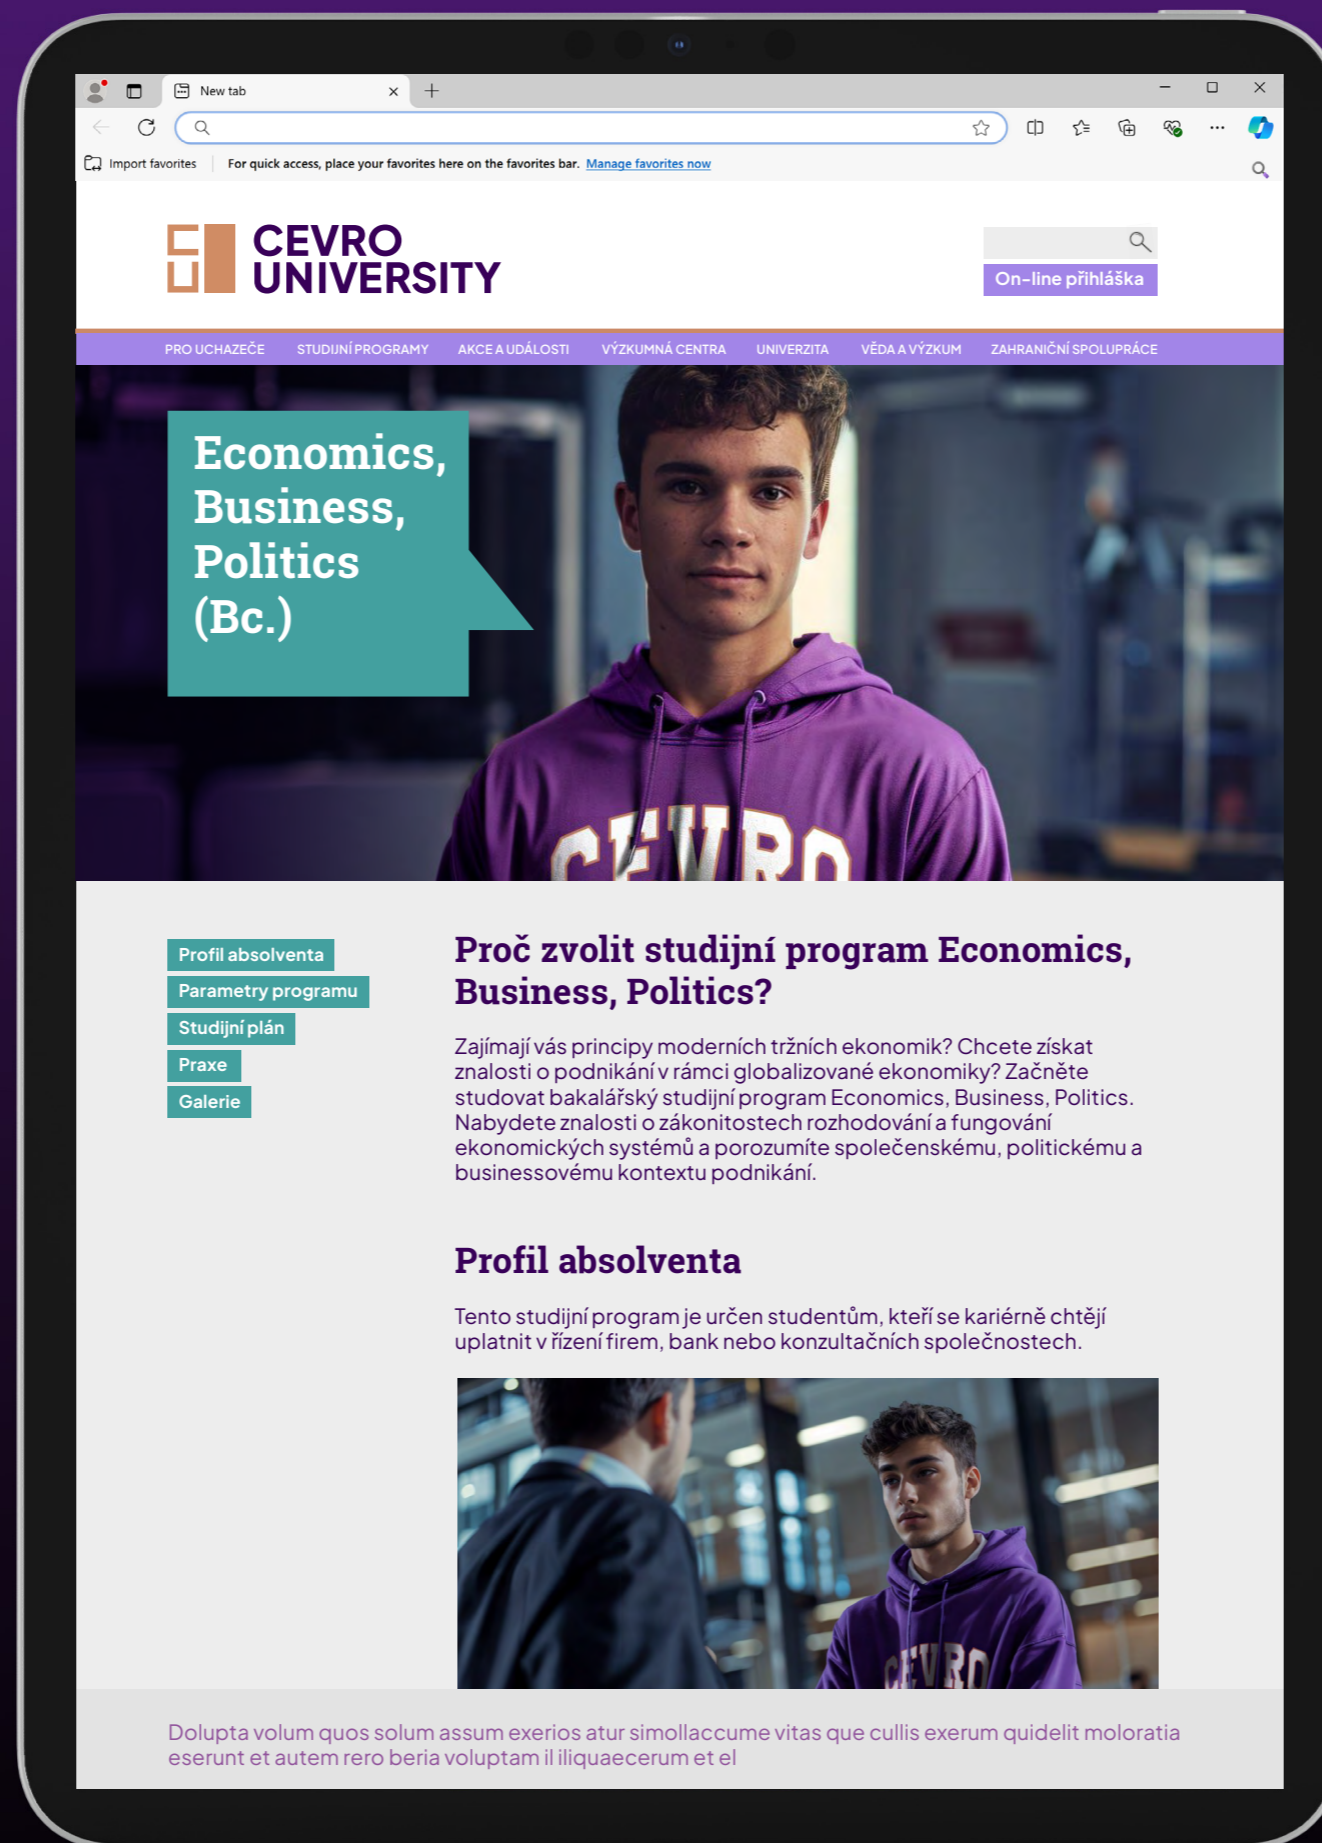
New tab

Import favorites | For quick access, place your favorites here on the favorites bar. Manage favorites now

CEVRO UNIVERSITY

On-line přihláška

PRO UCHAZEČE STUDIJNÍ PROGRAMY AKCE A UDÁLOSTI VÝZKUMNÁ CENTRA UNIVERZITA VĚDA A VÝZKUM ZAHRANIČNÍ SPOLUPRÁCE

Economics, Business, Politics (Bc.)

CEVRO

Profil absolventa
Parametry programu
Studijní plán
Praxe
Galerie

Proč zvolit studijní program Economics, Business, Politics?

Zajímají vás principy moderních tržních ekonomik? Chcete získat znalosti o podnikání v rámci globalizované ekonomiky? Začněte studovat bakalářský studijní program Economics, Business, Politics. Nabydete znalosti o zákonitostech rozhodování a fungování ekonomických systémů a porozumíte společenskému, politickému a businessovému kontextu podnikání.

Profil absolventa

Tento studijní program je určen studentům, kteří se kariérně chtějí uplatnit v řízení firem, bank nebo konzultačních společnostech.

CEVRO

Dolupta volum quos solum assum exerios atur simollaccume vitas que cullis exerum quidelit moloratia eserunt et autem rero beria voluptam il iliquaecerum et el